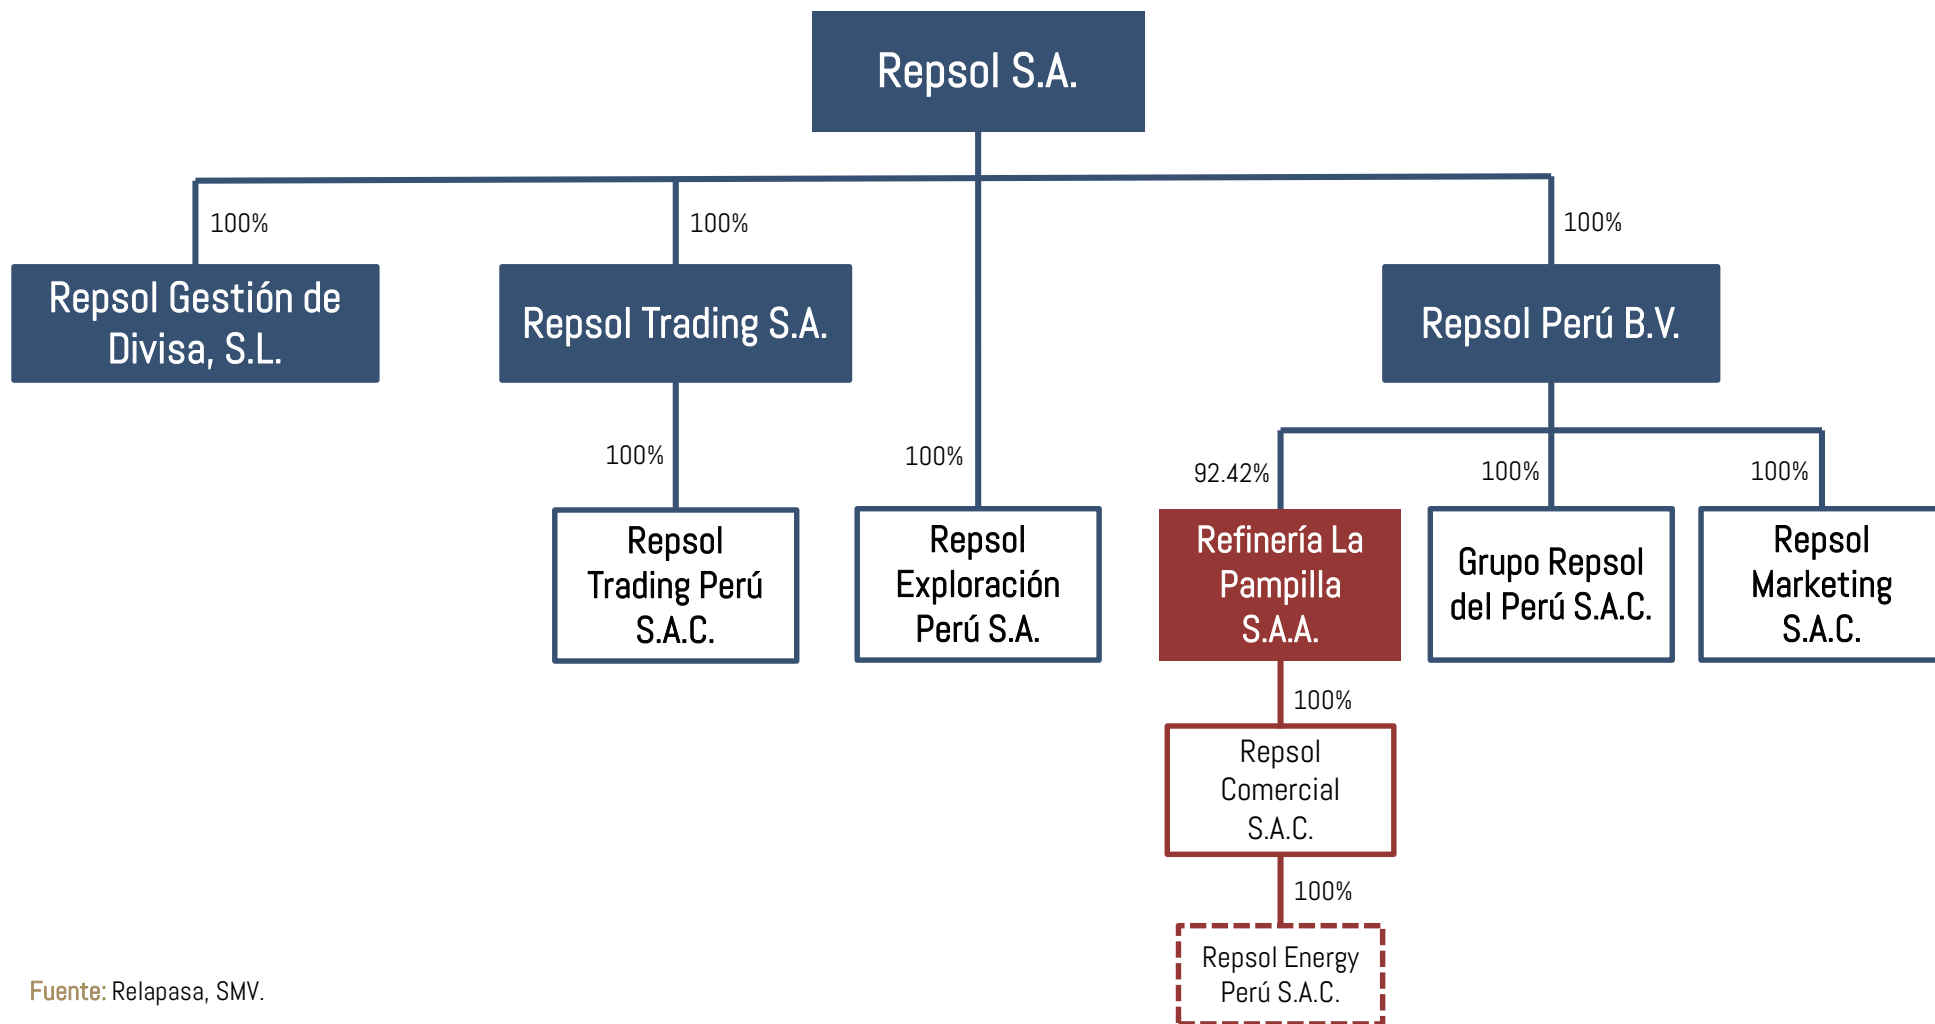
Repsol S.A.

100%

100%

100%

Repsol Gestión de Divisa, S.L.

Repsol Trading S.A.

Repsol Perú B.V.

100%

100%

92.42%

100%

100%

Repsol Trading Perú S.A.C.

Repsol Exploración Perú S.A.

Refinería La Pampilla S.A.A.

Grupo Repsol del Perú S.A.C.

Repsol Marketing S.A.C.

100%

Repsol Comercial S.A.C.

100%

Repsol Energy Perú S.A.C.

Fuente: Relapasa, SMV.